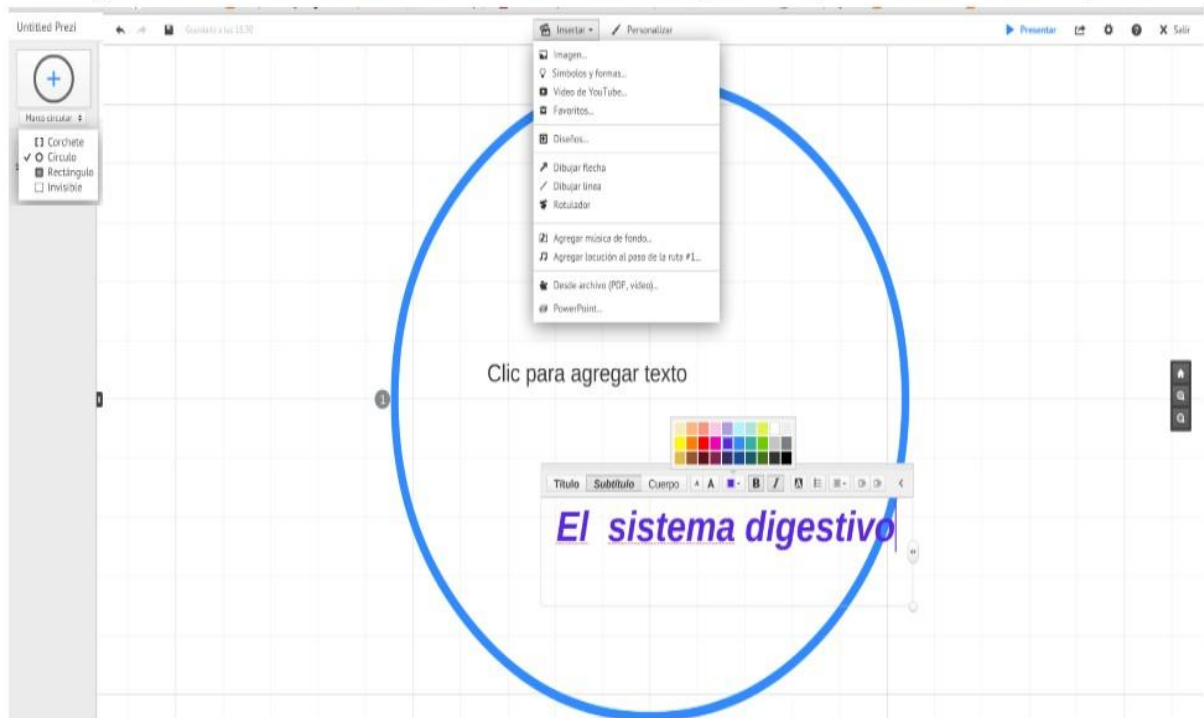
Untitled Prezi

Guardado a las 13:30

Insertar ▾ Personalizar

Presentar

Salir

Marco circular ▾

Corchete
✓ Círculo
Rectángulo
Invisible

Imagen...
Símbolos y formas...
Video de YouTube...
Favoritos...
Diseños...
Dibujar flecha
Dibujar línea
Rotulador
Agregar música de fondo...
Agregar locución al paso de la ruta #1...
Desde archivo (PDF, video)...
PowerPoint...

Clic para agregar texto

1

Título Subtítulo Cuerpo A A B I

El sistema digestivo